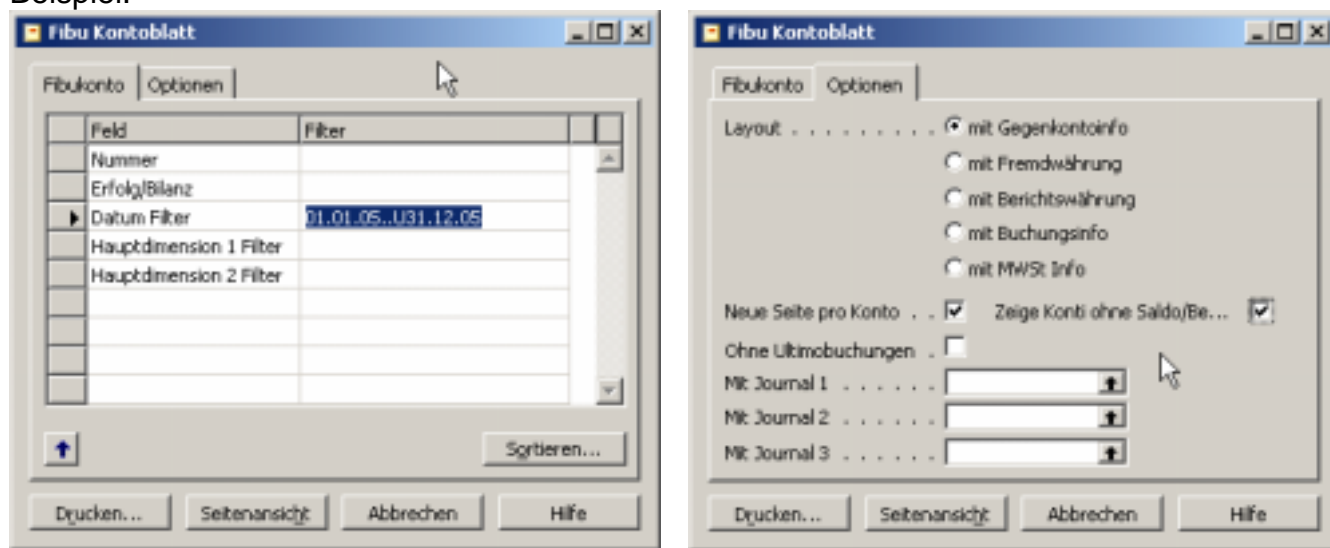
Beispiel:

Fibu Kontoblatt

Fibukonto | Optionen

| Feld | Filter |
|---|---|
| Nummer | |
| Erfolg/Bilanz | |
| Datum Filter | 01.01.05..U31.12.05 |
| Hauptdimension 1 Filter | |
| Hauptdimension 2 Filter | |

Sortieren...

Drucken... | Seitenansicht | Abbrechen | Hilfe

Fibu Kontoblatt

Fibukonto | Optionen

Layout . . . . . . . . . . mit Gegenkontoinfo
mit Fremdwährung
mit Berichtswährung
mit Buchungsinfo
mit MWSt Info

Neue Seite pro Konto . . Zeige Konti ohne Saldo/Be...

Ohne Ultimobuchungen .

Mit Journal 1 . . . . . .

Mit Journal 2 . . . . . .

Mit Journal 3 . . . . . .

Drucken... | Seitenansicht | Abbrechen | Hilfe